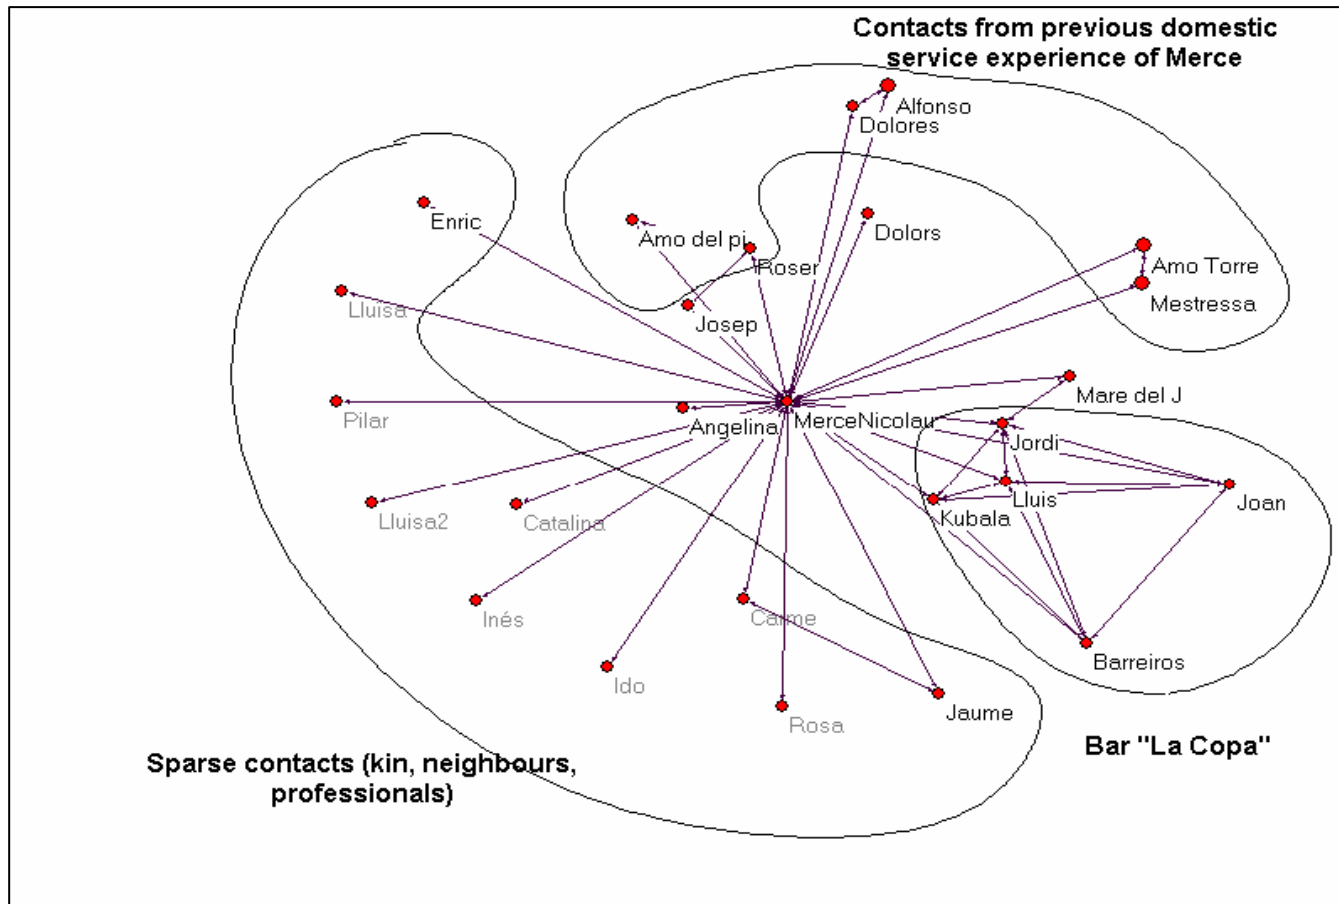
Contacts from previous domestic service experience of Merce

Alfonso
Dolores
Enric
Amo del pi
Dolors
Roser
Amo Torre
Lluisa
Josep
Mestressa
Mare del J
Pilar
Angelina
MerceNicolau
Jordi
Lluis
Joan
Lluisa2
Catalina
Kubala
Inés
Carme
Barreiros
Ido
Jaume
Rosa

Bar "La Copa"

Sparse contacts (kin, neighbours, professionals)